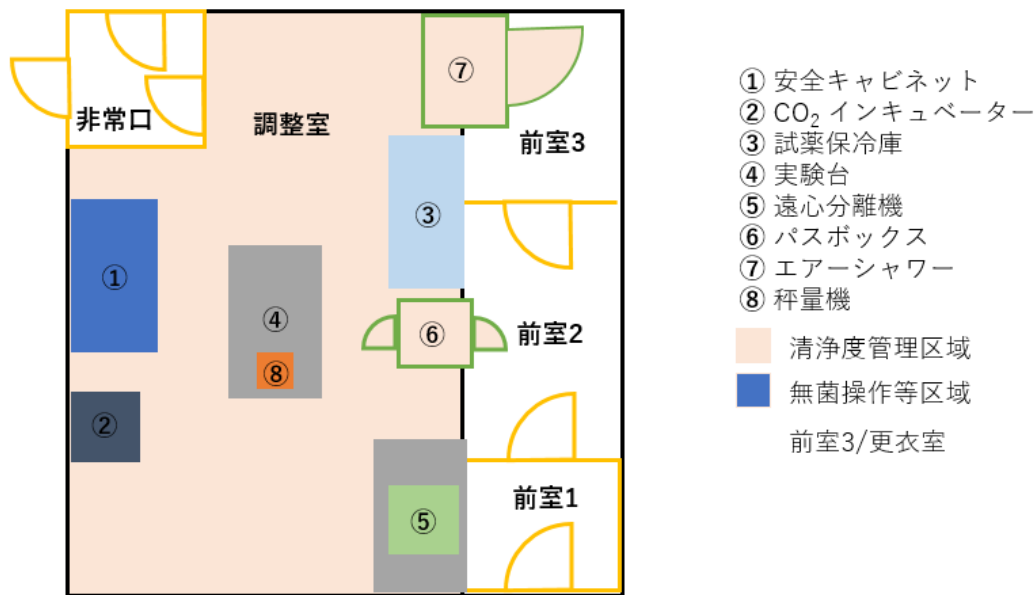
非常口

調整室

⑦

前室3

③

①

④

⑧

⑥

前室2

②

⑤

前室1

① 安全キャビネット
② $CO_2$ インキュベーター
③ 試薬保冷庫
④ 実験台
⑤ 遠心分離機
⑥ パスボックス
⑦ エアーシャワー
⑧ 秤量機

清浄度管理区域

無菌操作等区域

前室3/更衣室